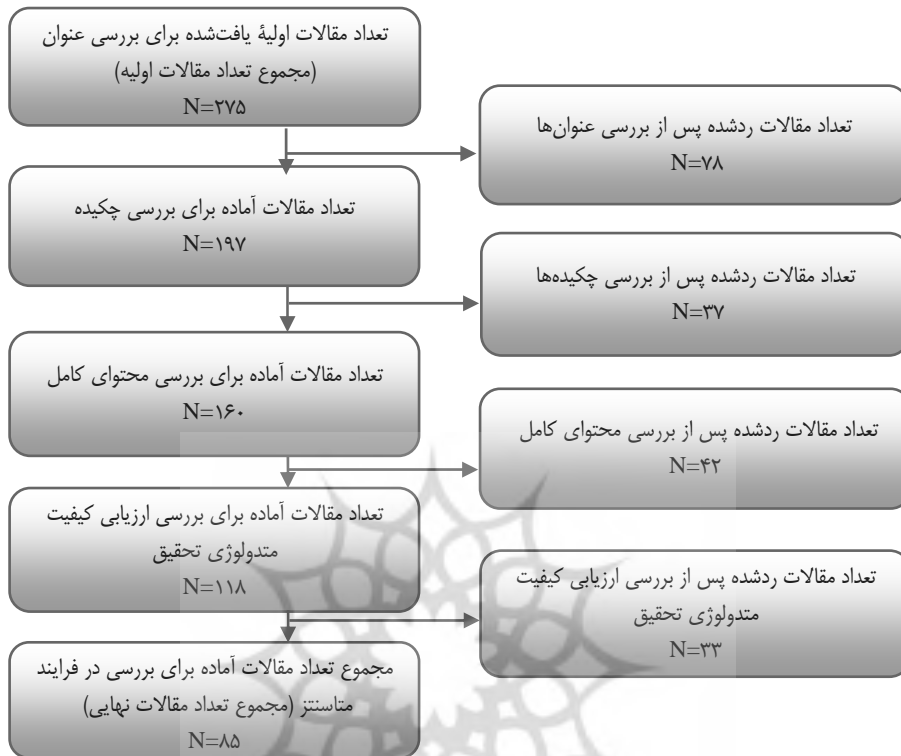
تعداد مقالات اولیهٔ یافت‌شده برای بررسی عنوان (مجموع تعداد مقالات اولیه)
N=۲۷۵

تعداد مقالات ردشده پس از بررسی عنوان‌ها
N=۷۸

تعداد مقالات آماده برای بررسی چکیده
N=۱۹۷

تعداد مقالات ردشده پس از بررسی چکیده‌ها
N=۳۷

تعداد مقالات آماده برای بررسی محتوای کامل
N=۱۶۰

تعداد مقالات ردشده پس از بررسی محتوای کامل
N=۴۲

تعداد مقالات آماده برای بررسی ارزیابی کیفیت متدولوژی تحقیق
N=۱۱۸

تعداد مقالات ردشده پس از بررسی ارزیابی کیفیت متدولوژی تحقیق
N=۳۳

مجموع تعداد مقالات آماده برای بررسی در فرایند متاسنتز (مجموع تعداد مقالات نهایی)
N=۸۵